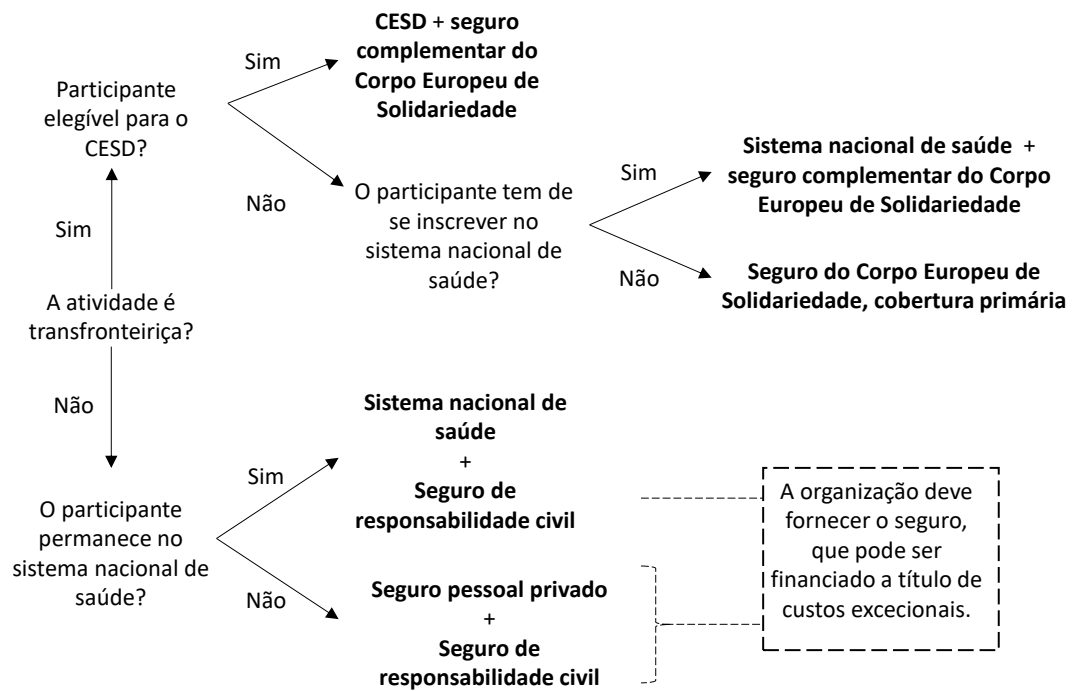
A atividade é transfronteiriça?

Sim

Participante elegível para o CESD?

Sim

CESD + seguro complementar do Corpo Europeu de Solidariedade

Não

O participante tem de se inscrever no sistema nacional de saúde?

Sim

Sistema nacional de saúde + seguro complementar do Corpo Europeu de Solidariedade

Não

Seguro do Corpo Europeu de Solidariedade, cobertura primária

Não

O participante permanece no sistema nacional de saúde?

Sim

Sistema nacional de saúde + Seguro de responsabilidade civil

Não

Seguro pessoal privado + Seguro de responsabilidade civil

A organização deve fornecer o seguro, que pode ser financiado a título de custos excecionais.